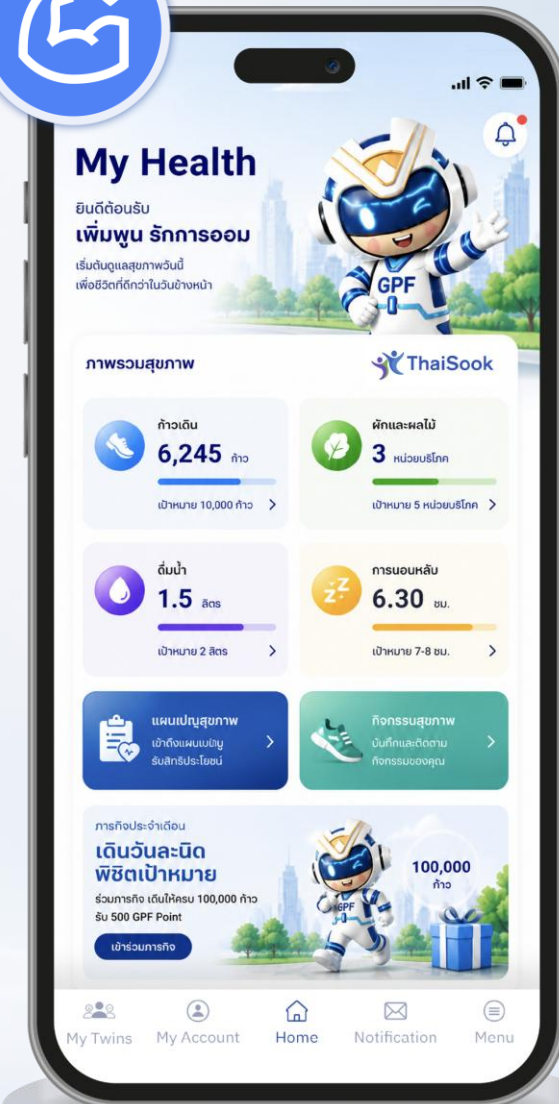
My Health

ยินดีต้อนรับ
เพิ่มพูน รักการออม
เริ่มต้นดูแลสุขภาพวันนี้ เพื่อชีวิตที่ดีกว่าในวันข้างหน้า

GPF

ภาพรวมสุขภาพ

ThaiSook

ก้าวเดิน
6,245 ก้าว
เป้าหมาย 10,000 ก้าว >

ผักและผลไม้
3 หน่วยบริโภค
เป้าหมาย 5 หน่วยบริโภค >

ดื่มน้ำ
1.5 ลิตร
เป้าหมาย 2 ลิตร >

การนอนหลับ
6.30 ชม.
เป้าหมาย 7-8 ชม. >

แผนเปญสุขภาพ
เข้าถึงแผนเปญ รับสิทธิประโยชน์ >

กิจกรรมสุขภาพ
บันทึกและติดตาม กิจกรรมของคุณ >

ภารกิจประจำเดือน
เดินวันละนิด พิชิตเป้าหมาย
ร่วมภารกิจ เดินให้ครบ 100,000 ก้าว รับ 500 GPF Point
เข้าร่วมภารกิจ

100,000 ก้าว

My Twins
My Account
Home
Notification
Menu